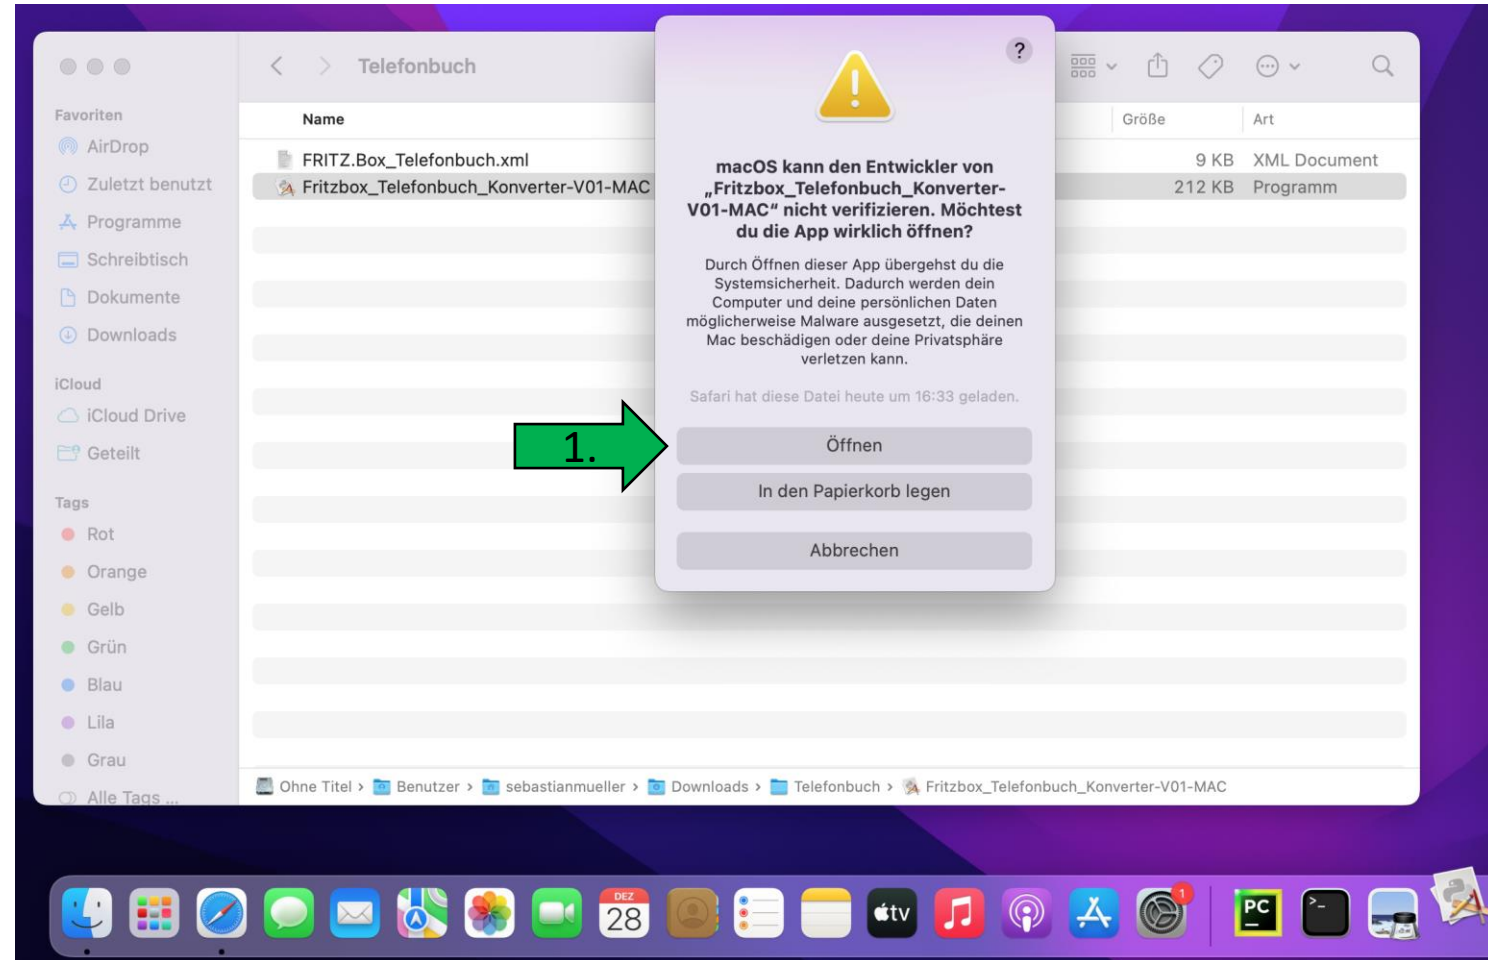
Telefonbuch

Favoriten
AirDrop
Zuletzt benutzt
Programme
Schreibtisch
Dokumente
Downloads

iCloud
iCloud Drive
Geteilt

Tags
Rot
Orange
Gelb
Grün
Blau
Lila
Grau
Alle Tags ...

| Name | Größe | Art |
|---|---|---|
| FRITZ.Box_Telefonbuch.xml | 9 KB | XML Document |
| Fritzbox_Telefonbuch_Konverter-V01-MAC | 212 KB | Programm |

?

macOS kann den Entwickler von „Fritzbox_Telefonbuch_Konverter-V01-MAC“ nicht verifizieren. Möchtest du die App wirklich öffnen?

Durch Öffnen dieser App übergehst du die Systemsicherheit. Dadurch werden dein Computer und deine persönlichen Daten möglicherweise Malware ausgesetzt, die deinen Mac beschädigen oder deine Privatsphäre verletzen kann.

Safari hat diese Datei heute um 16:33 geladen.

1.

Öffnen
In den Papierkorb legen
Abbrechen

Ohne Titel › Benutzer › sebastianmueller › Downloads › Telefonbuch › Fritzbox_Telefonbuch_Konverter-V01-MAC

DEZ 28
tv
1
PC